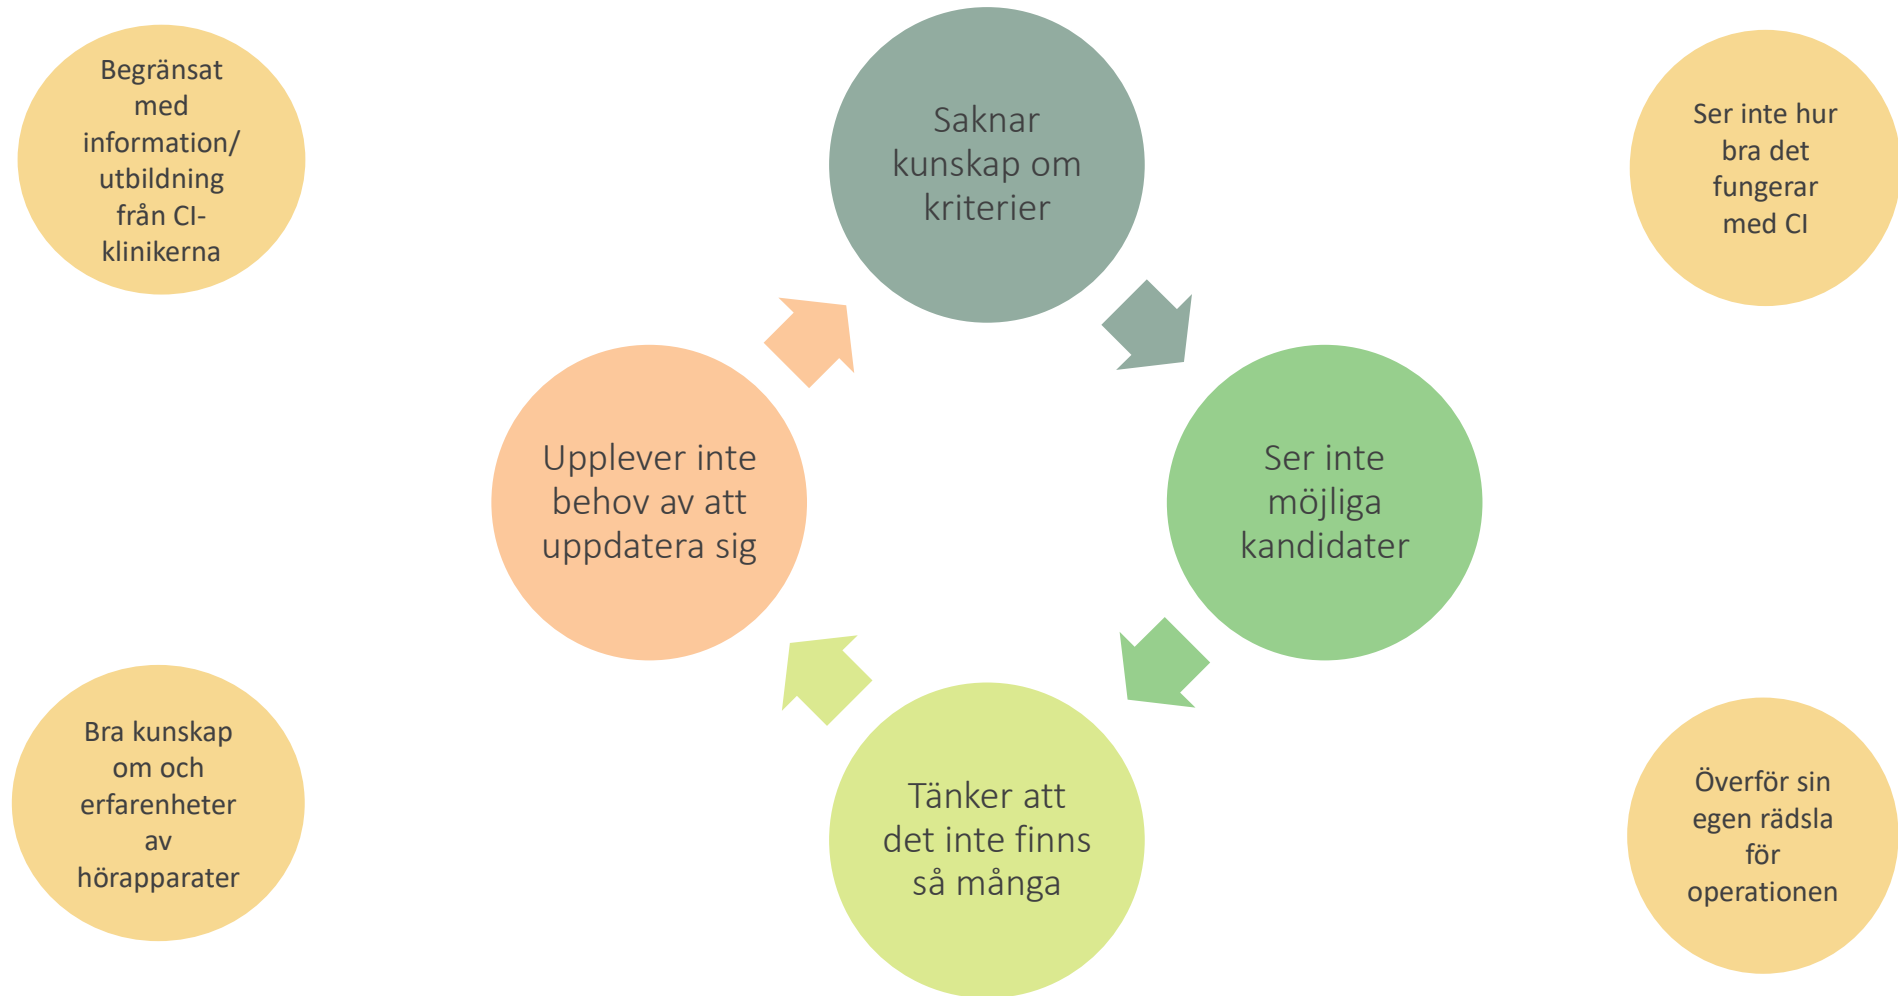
Begränsat med information/ utbildning från CI-klinikerna

Saknar kunskap om kriterier

Ser inte hur bra det fungerar med CI

Upplever inte behov av att uppdatera sig

Ser inte möjliga kandidater

Bra kunskap om och erfarenheter av hörapparater

Tänker att det inte finns så många

Överför sin egen rädsla för operationen